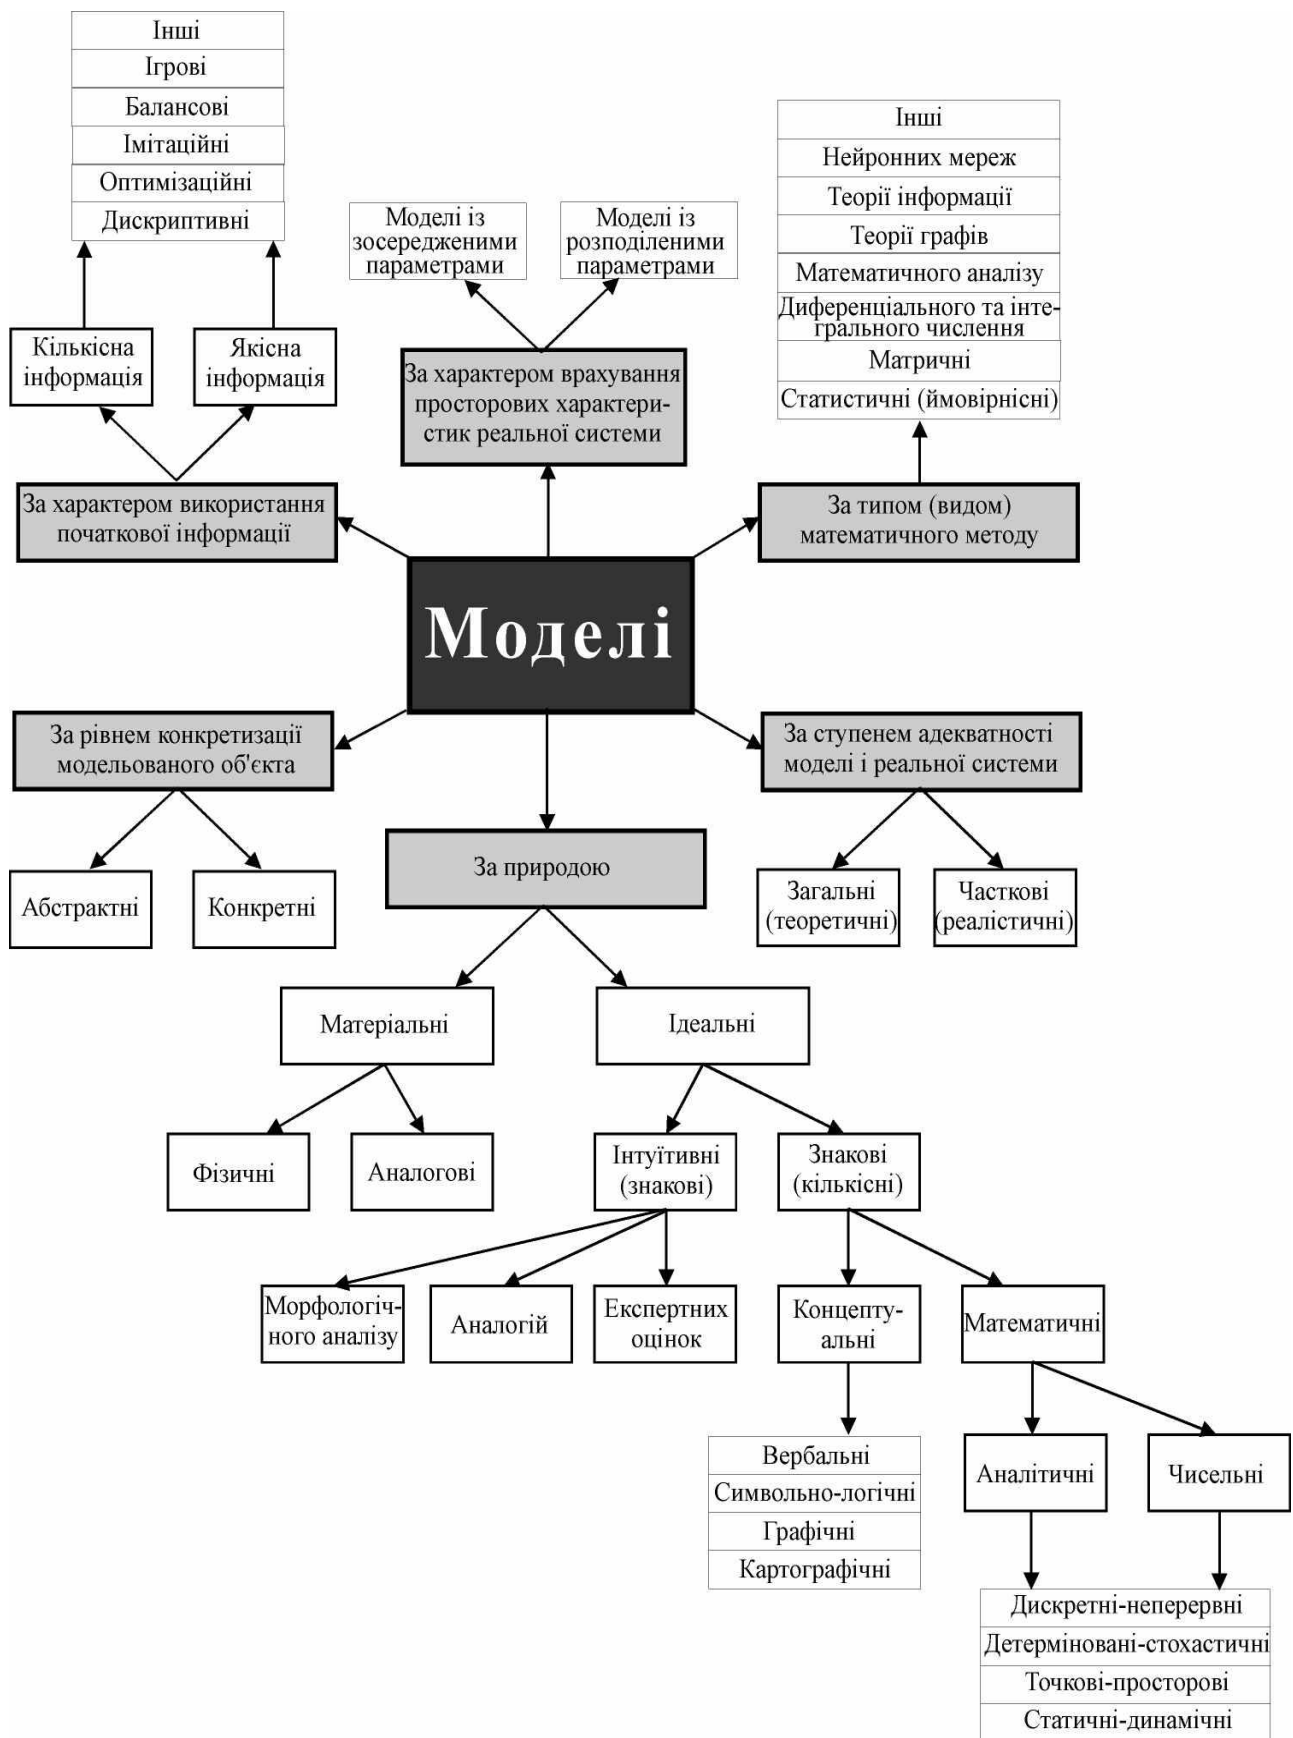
Інші
Ігрові
Балансові
Імітаційні
Оптимізаційні
Дискриптивні

Моделі із зосередженими параметрами

Моделі із розподіленими параметрами

Інші
Нейронних мереж
Теорії інформації
Теорії графів
Математичного аналізу
Диференціального та інтегрального числення
Матричні
Статистичні (ймовірнісні)

Кількісна інформація

Якісна інформація

За характером врахування просторових характеристик реальної системи

За характером використання початкової інформації

За типом (видом) математичного методу

Моделі

За рівнем конкретизації модельованого об'єкта

За ступенем адекватності моделі і реальної системи

За природою

Абстрактні

Конкретні

Загальні (теоретичні)

Часткові (реалістичні)

Матеріальні

Ідеальні

Фізичні

Аналогові

Інтуїтивні (знакові)

Знакові (кількісні)

Морфологічного аналізу

Аналогій

Експертних оцінок

Концептуальні

Математичні

Вербальні
Символьно-логічні
Графічні
Картографічні

Аналітичні

Чисельні

Дискретні-неперервні
Детерміновані-стохастичні
Точкові-просторові
Статичні-динамічні